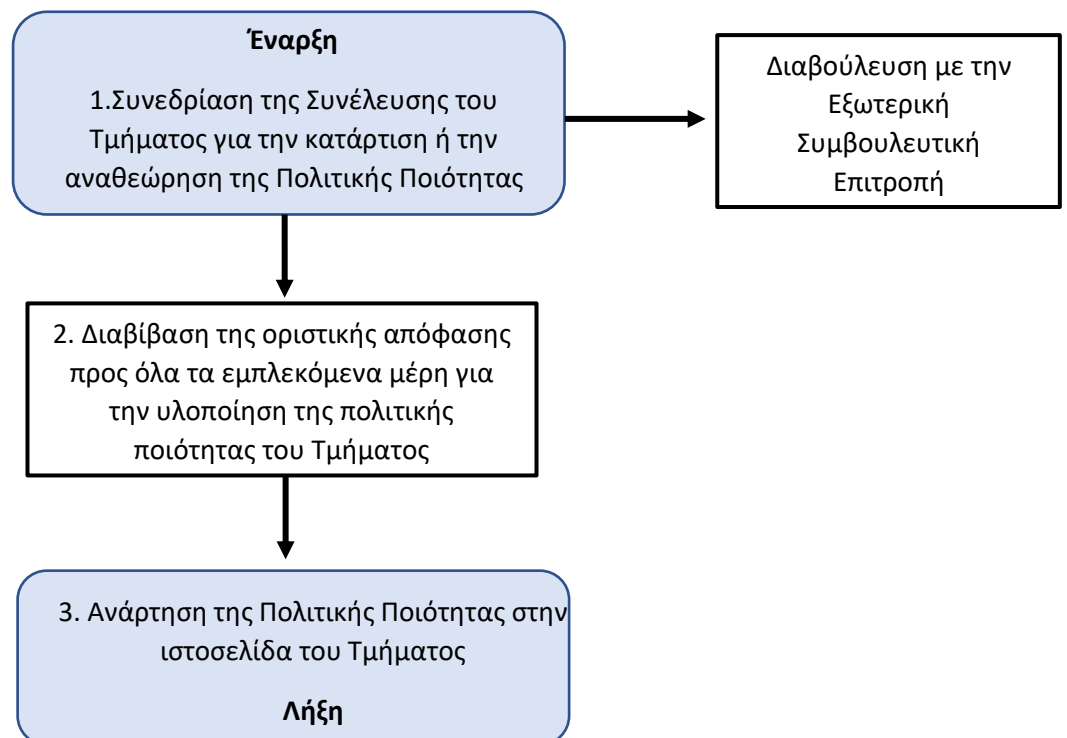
Έναρξη

1.Συνεδρίαση της Συνέλευσης του Τμήματος για την κατάρτιση ή την αναθεώρηση της Πολιτικής Ποιότητας

Διαβούλευση με την Εξωτερική Συμβουλευτική Επιτροπή

2. Διαβίβαση της οριστικής απόφασης προς όλα τα εμπλεκόμενα μέρη για την υλοποίηση της πολιτικής ποιότητας του Τμήματος

3. Ανάρτηση της Πολιτικής Ποιότητας στην ιστοσελίδα του Τμήματος

Λήξη